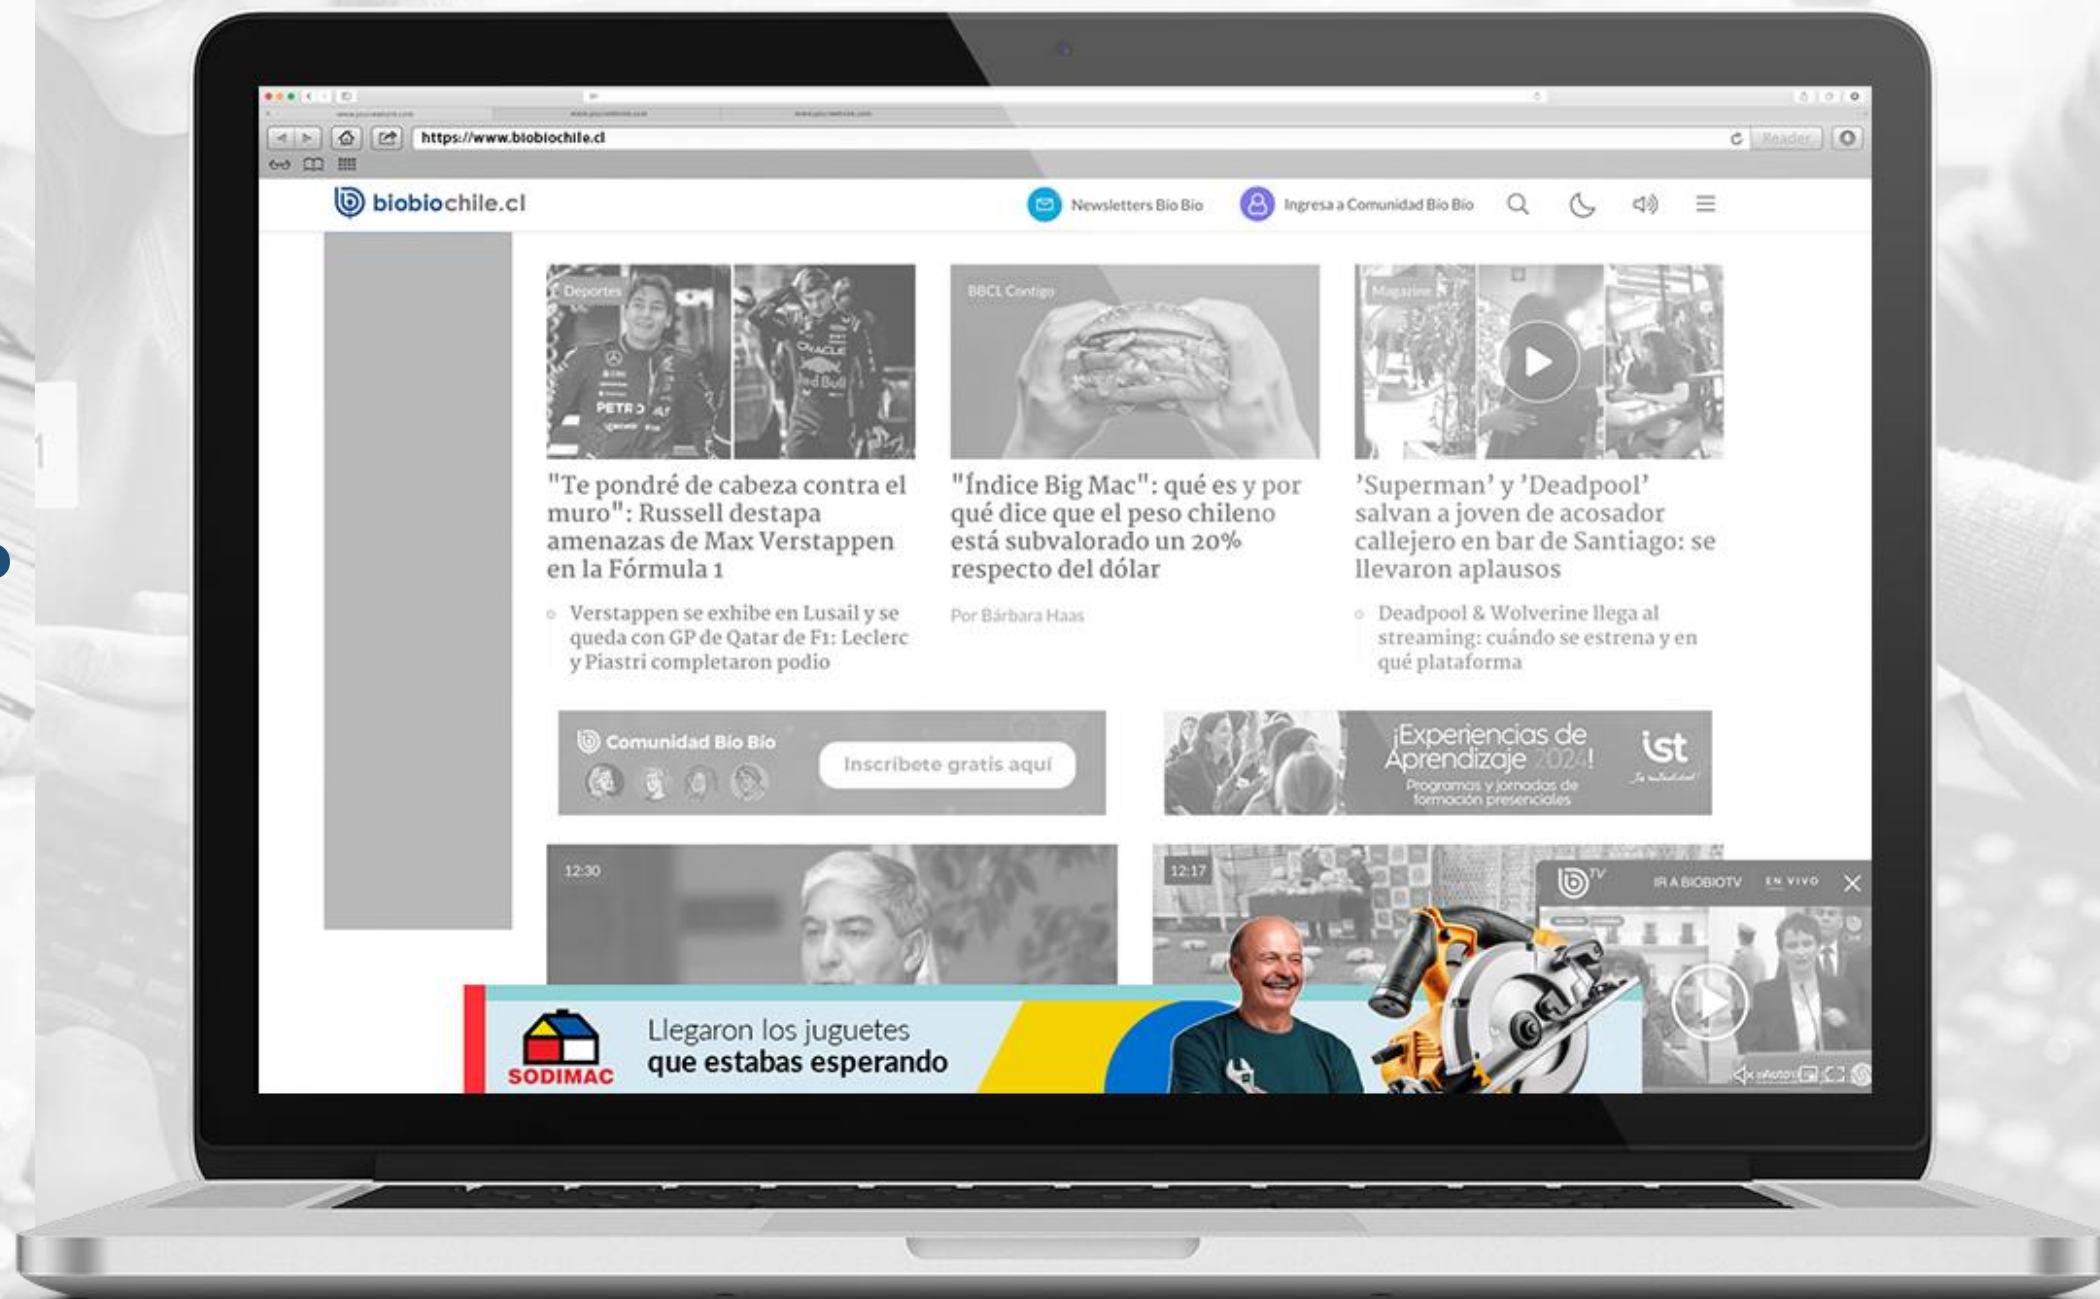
https://www.biobiochile.cl

Reader

biobiochile.cl

Newsletters Bio Bio

Ingresa a Comunidad Bio Bio

Deportes

"Te pondré de cabeza contra el muro": Russell destapa amenazas de Max Verstappen en la Fórmula 1

Verstappen se exhibe en Lusail y se queda con GP de Qatar de F1: Leclerc y Piastri completaron podio

BBCL Contigo

"Índice Big Mac": qué es y por qué dice que el peso chileno está subvalorado un 20% respecto del dólar

Por Bárbara Haas

Magazine

'Superman' y 'Deadpool' salvan a joven de acosador callejero en bar de Santiago: se llevaron aplausos

Deadpool & Wolverine llega al streaming: cuándo se estrena y en qué plataforma

Comunidad Bio Bio

Inscríbete gratis aquí

¡Experiencias de Aprendizaje 2024!

Programas y jornadas de formación presenciales

ist

12:30

12:17

IR A BIOBIOTV

EN VIVO

SODIMAC

Llegaron los juguetes que estabas esperando